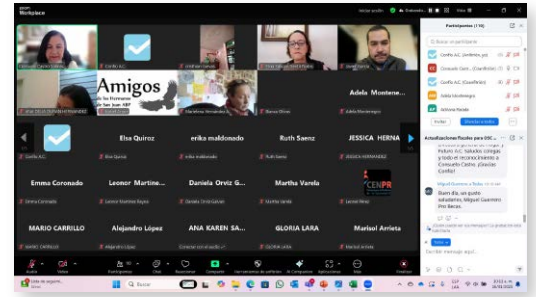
Workplace

Participantes (115)

Amigos de los Hermanos de San Juan AEP

Adela Montene...

Elsa Quiroz

erika maldonado

Ruth Saenz

JESSICA HERNA

Emma Coronado

Leonor Martine...

Daniela Orviz G...

Martha Varela

CENPR

MARIO CARRILLO

Alejandro López

ANA KAREN SA...

GLORIA LARA

Marisol Arrieta

Conffo A.C.

Adela Montenegro

Antonio Reyes

Actualizaciones fijadas para 05C...

Miguel Guerrero

Buen día, un gusto saludarles. Miguel Guerrero Pro Becas.

Escribir mensaje aquí...

Audio

Video

Participantes

Chat

Reacciones

Compartir

Aplicaciones

Salir

Finalizar

Buscar